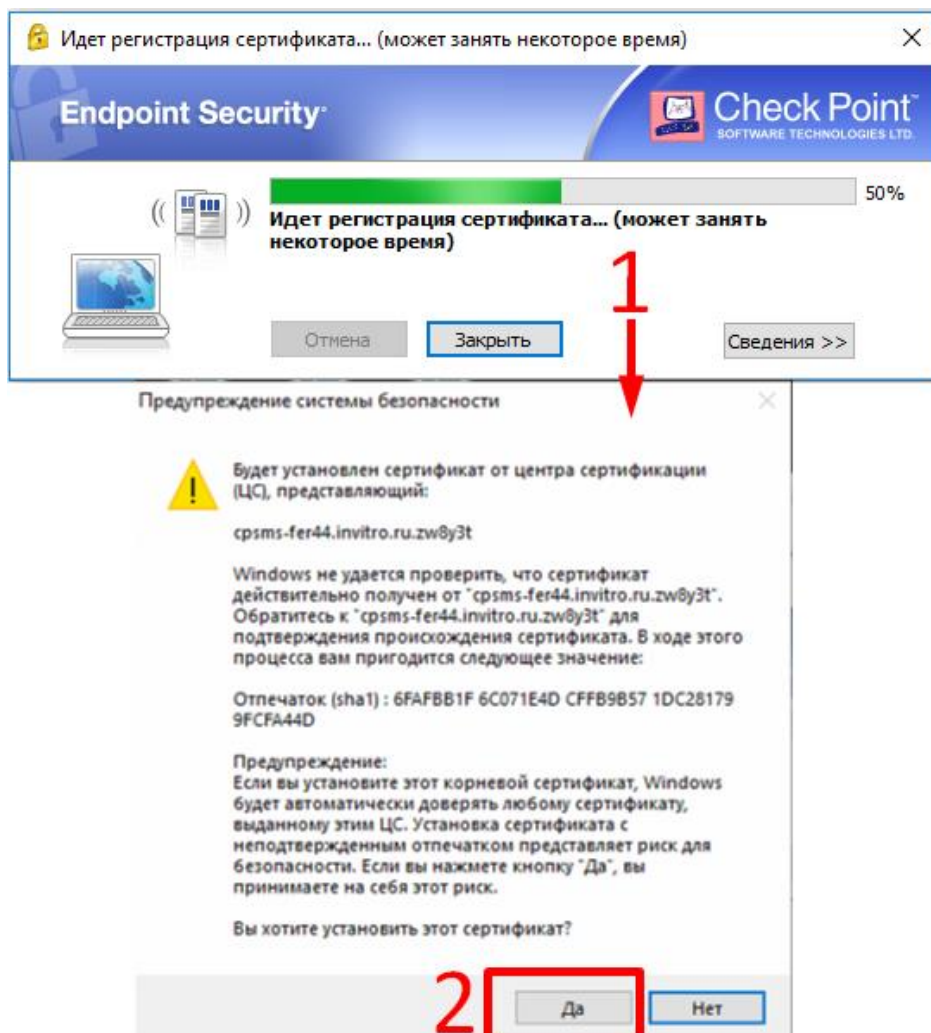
Идет регистрация сертификата... (может занять некоторое время)

Endpoint Security

Check Point™
SOFTWARE TECHNOLOGIES LTD.

50%

Идет регистрация сертификата... (может занять некоторое время)

Отмена
Закрыть
Сведения >>

1

Предупреждение системы безопасности

Будет установлен сертификат от центра сертификации (ЦС), представляющий:

cpsms-fer44.invitro.ru.zw8y3t

Windows не удается проверить, что сертификат действительно получен от "cpsms-fer44.invitro.ru.zw8y3t". Обратитесь к "cpsms-fer44.invitro.ru.zw8y3t" для подтверждения происхождения сертификата. В ходе этого процесса вам пригодится следующее значение:

Отпечаток (sha1) : 6FAFBB1F 6C071E4D CFFB9B57 1DC28179 9FCFA44D

Предупреждение:
Если вы установите этот корневой сертификат, Windows будет автоматически доверять любому сертификату, выданному этим ЦС. Установка сертификата с неподтвержденным отпечатком представляет риск для безопасности. Если вы нажмете кнопку "Да", вы принимаете на себя этот риск.

Вы хотите установить этот сертификат?

2
Да
Нет